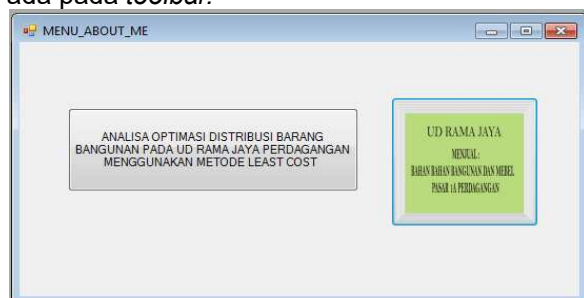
ada pada *toolbar*.

MENU_ABOUT_ME

ANALISA OPTIMASI DISTRIBUSI BARANG BANGUNAN PADA UD RAMA JAYA PERDAGANGAN MENGGUNAKAN METODE LEAST COST

UD RAMA JAYA

MENJUAL :
BAHAN BAHAN BANGUNAN DAN MEBEL
PASAR 1A PERDAGANGAN